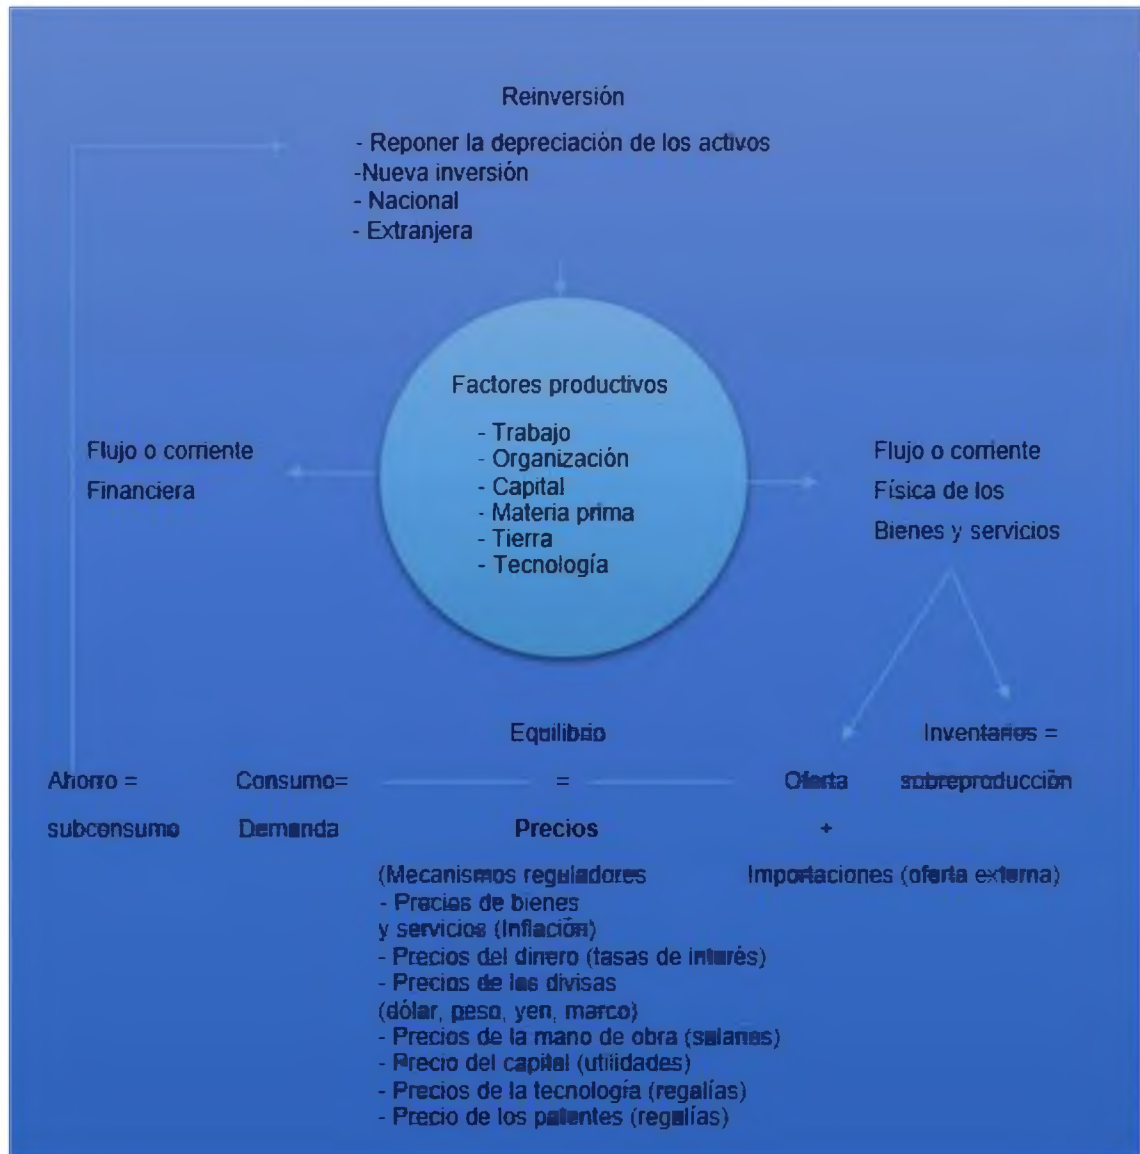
Reinversión

- Reponer la depreciación de los activos
-Nueva inversión
- Nacional
- Extranjera

Factores productivos

- Trabajo
- Organización
- Capital
- Materia prima
- Tierra
- Tecnología

Flujo o corriente
Financiera

Flujo o corriente
Física de los
Bienes y servicios

Equilibrio

Inventarios =
sobreproducción

Ahorro =
subconsumo

Consumo=
Demanda

=
Precios

Oferta
+
Importaciones (oferta externa)

(Mecanismos reguladores
- Precios de bienes
y servicios (Inflación)
- Precios del dinero (tasas de interés)
- Precios de las divisas
(dólar, peso, yen, marco)
- Precios de la mano de obra (salarios)
- Precio del capital (utilidades)
- Precios de la tecnología (regalías)
- Precio de los patentes (regalías)